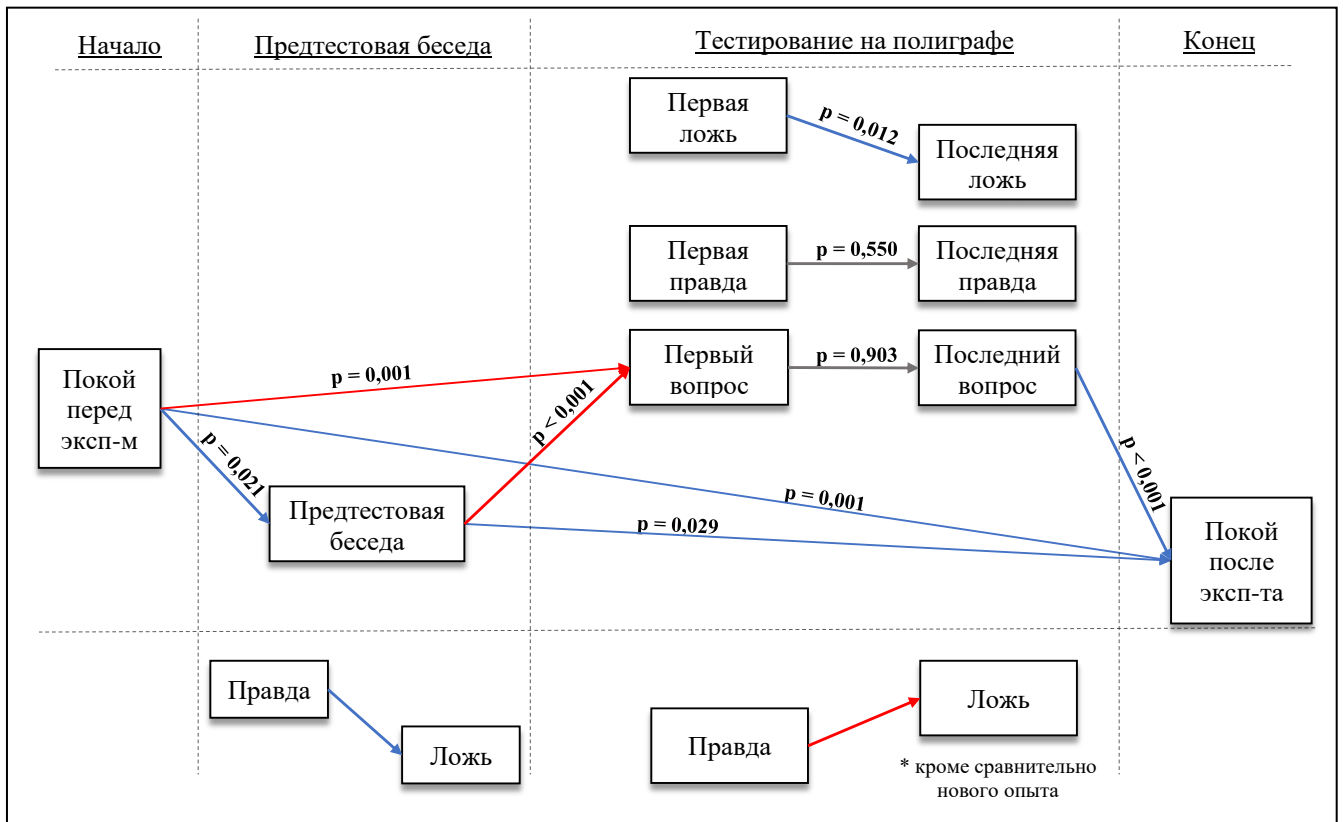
Начало

Предтестовая беседа

Тестирование на полиграфе

Конец

Первая ложь

p = 0,012

Последняя ложь

Первая правда

p = 0,550

Последняя правда

Покой перед эксп-м

p = 0,001

Первый вопрос

p = 0,903

Последний вопрос

p < 0,001

p = 0,021

p < 0,001

p = 0,001

Предтестовая беседа

p = 0,029

Покой после эксп-та

Правда

Ложь

Правда

Ложь

* кроме сравнительно нового опыта